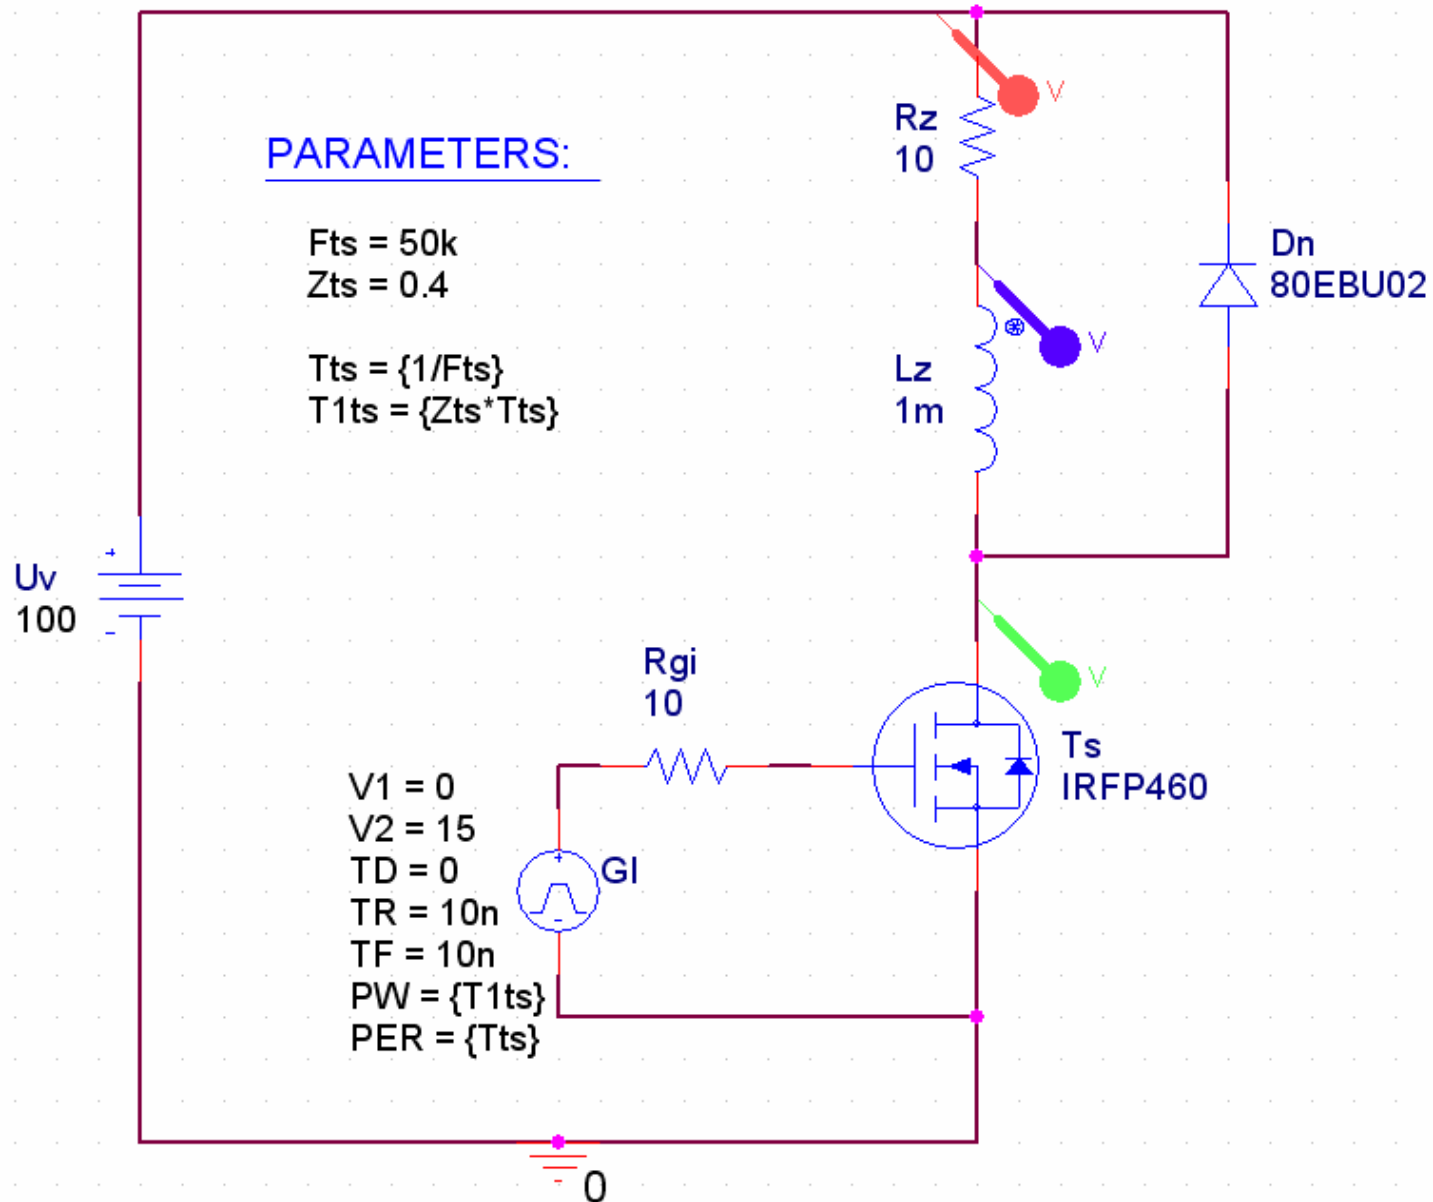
PARAMETERS:

Fts = 50k
Zts = 0.4

Tts = {1/Fts}
T1ts = {Zts*Tts}

Rz
10

V

Dn
80EBU02

V

Lz
1m

Uv
100

+
-

V

Rgi
10

Ts
IRFP460

V1 = 0
V2 = 15
TD = 0
TR = 10n
TF = 10n
PW = {T1ts}
PER = {Tts}

GI

0